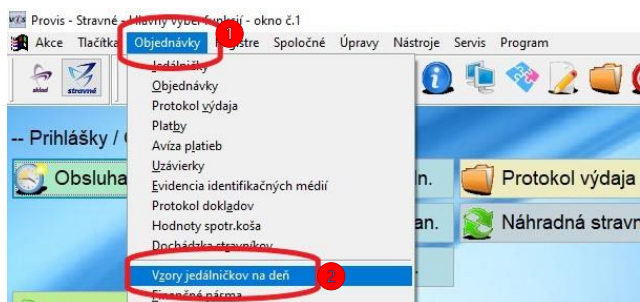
Provis - Stravné - Hlavný výber funkcií - okno č.1

Akce Tlačítka Objednávky Registre Spoločné Úpravy Nástroje Servis Program

1

sklad stravné

Jedálničky
Objednávky
Protokol výdaja
Platby
Avíza platieb
Uzávierky
Evidencia identifikačných médií
Protokol dokladov
Hodnoty spotr.koša
Dochádzka stravníkov
Vzory jedálničkov na deň
Finančné pásma

2

-- Prihlášky / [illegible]

Obsluha

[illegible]n.

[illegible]an.

Protokol výdaja

Náhradná strav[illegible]